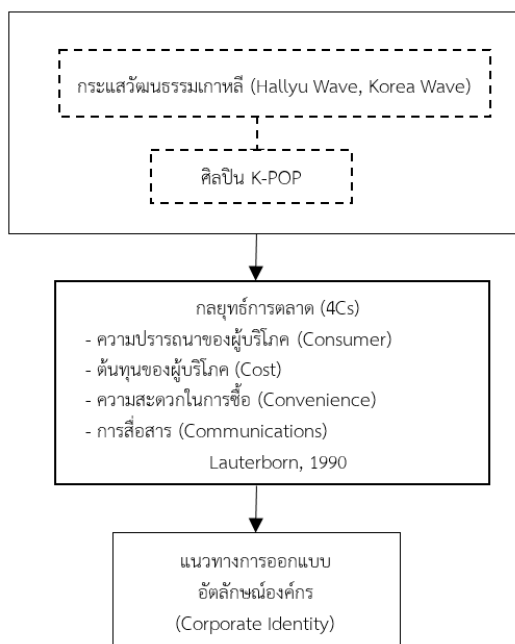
กระแสวัฒนธรรมเกาหลี (Hallyu Wave, Korea Wave)

ศิลปิน K-POP

กลยุทธ์การตลาด (4Cs)
- ความปรารถนาของผู้บริโภค (Consumer)
- ต้นทุนของผู้บริโภค (Cost)
- ความสะดวกในการซื้อ (Convenience)
- การสื่อสาร (Communications)
Lauterborn, 1990

แนวทางการออกแบบ
อัตลักษณ์องค์กร
(Corporate Identity)